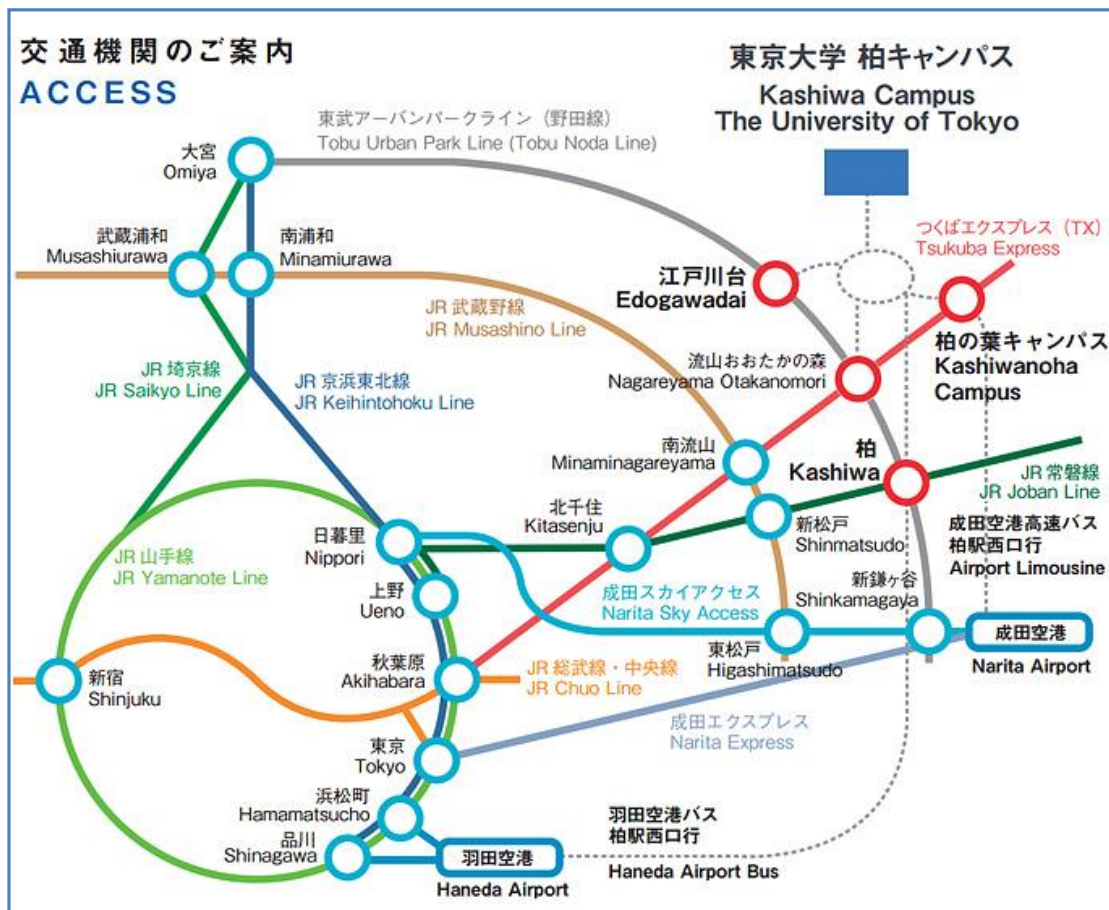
交通機関のご案内
ACCESS

東京大学 柏キャンパス
Kashiwa Campus
The University of Tokyo

東武アーバンパークライン（野田線）
Tobu Urban Park Line (Tobu Noda Line)

大宮
Omiya

武蔵浦和
Musashiurawa

南浦和
Minamiurawa

つくばエクスプレス（TX）
Tsukuba Express

江戸川台
Edogawadai

柏の葉キャンパス
Kashiwanoha Campus

JR 武蔵野線
JR Musashino Line

JR 埼京線
JR Saikyo Line

JR 京浜東北線
JR Keihintohoku Line

流山おおたかの森
Nagareyama Otakanomori

柏
Kashiwa

南流山
Minaminagareyama

JR 常磐線
JR Joban Line

北千住
Kitasenju

新松戸
Shinmatsudo

成田空港高速バス
柏駅西口行
Airport Limousine

日暮里
Nippori

JR 山手線
JR Yamanote Line

上野
Ueno

成田スカイアクセス
Narita Sky Access

新鎌ヶ谷
Shinkamagaya

成田空港
Narita Airport

東松戸
Higashimatsudo

新宿
Shinjuku

秋葉原
Akihabara

JR 総武線・中央線
JR Chuo Line

成田エクスプレス
Narita Express

東京
Tokyo

浜松町
Hamamatsucho

品川
Shinagawa

羽田空港
Haneda Airport

羽田空港バス
柏駅西口行
Haneda Airport Bus